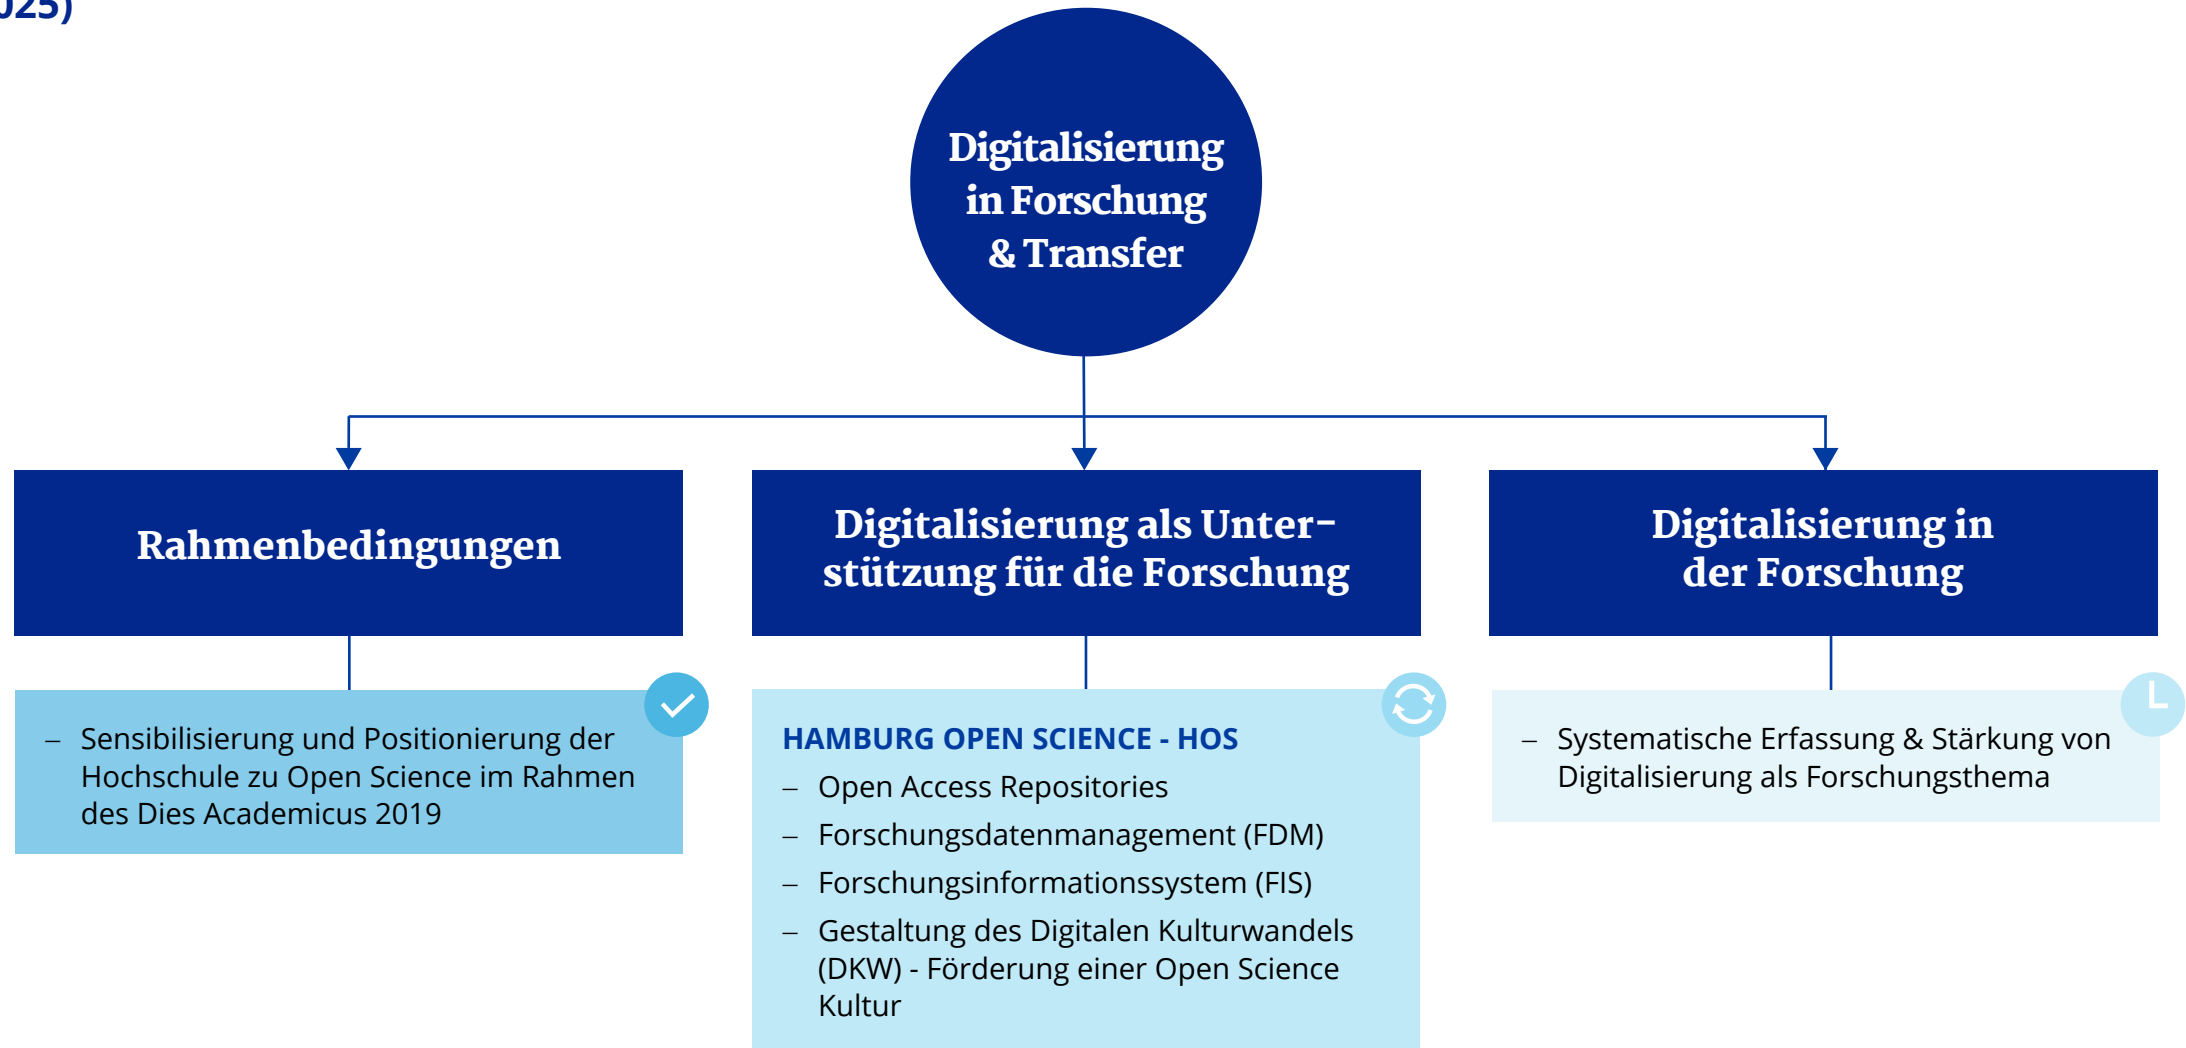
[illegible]25)

Digitalisierung in Forschung & Transfer

Rahmenbedingungen

– Sensibilisierung und Positionierung der Hochschule zu Open Science im Rahmen des Dies Academicus 2019

Digitalisierung als Unterstützung für die Forschung

HAMBURG OPEN SCIENCE - HOS
– Open Access Repositories
– Forschungsdatenmanagement (FDM)
– Forschungsinformationssystem (FIS)
– Gestaltung des Digitalen Kulturwandels (DKW) - Förderung einer Open Science Kultur

Digitalisierung in der Forschung

– Systematische Erfassung & Stärkung von Digitalisierung als Forschungsthema